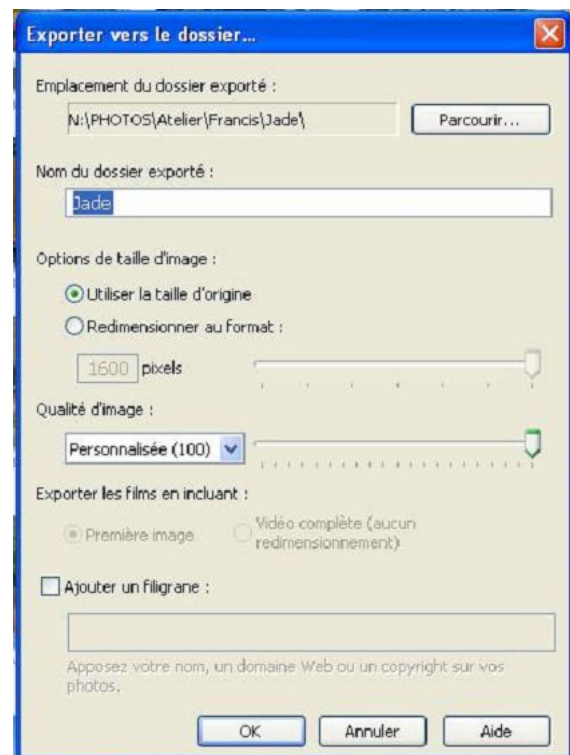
Exporter vers le dossier...

Emplacement du dossier exporté :

N:\PHOTOS\Atelier\Francis\Jade\

Parcourir...

Nom du dossier exporté :

Jade

Options de taille d'image :

Utiliser la taille d'origine

Redimensionner au format :

1600 pixels

Qualité d'image :

Personnalisée (100)

Exporter les films en incluant :

Première image

Vidéo complète (aucun redimensionnement)

Ajouter un filigrane :

Apposez votre nom, un domaine Web ou un copyright sur vos photos.

OK

Annuler

Aide